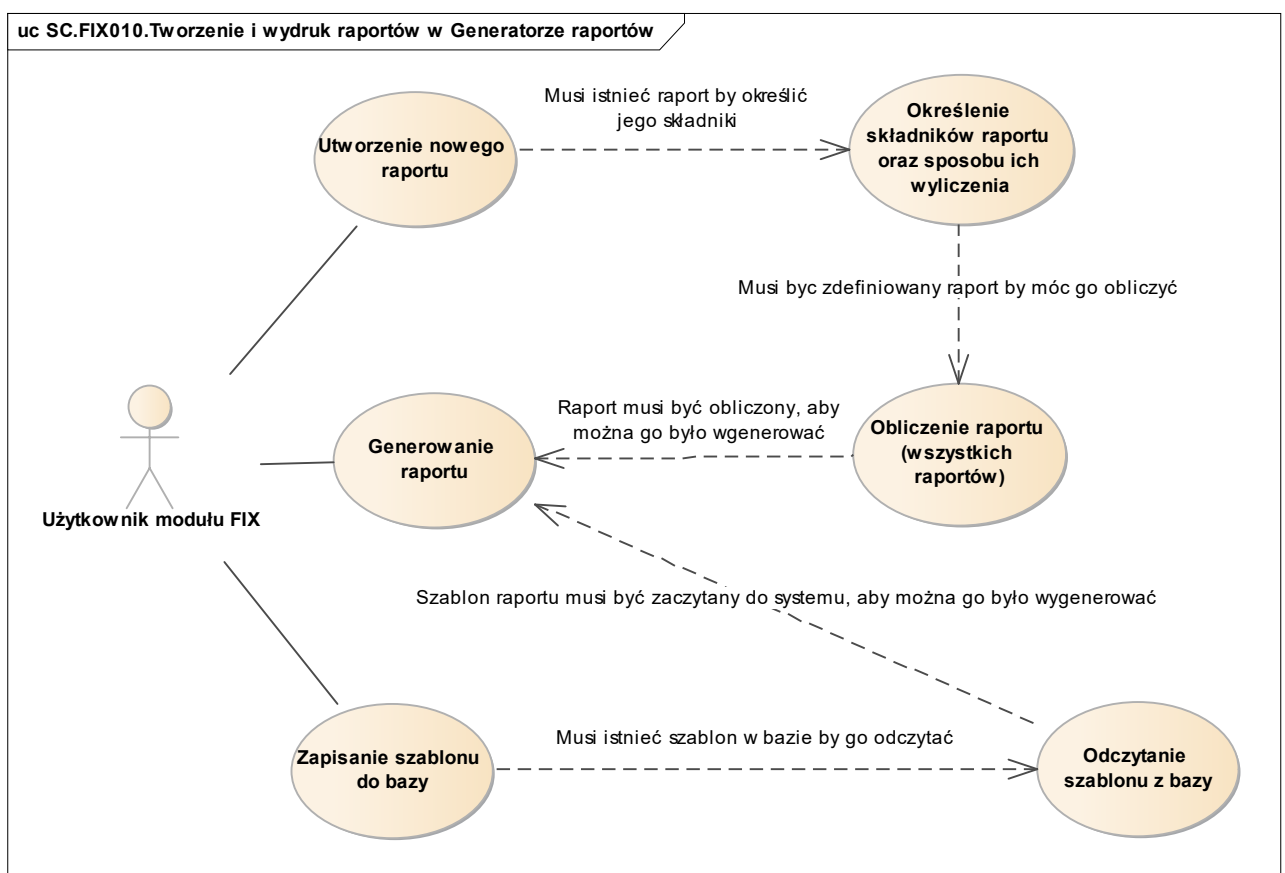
uc SC.FIX010.Tworzenie i wydruk raportów w Generatorze raportów

Utworzenie nowego raportu

Musi istnieć raport by określić jego składniki

Określenie składników raportu oraz sposobu ich wyliczenia

Musi byc zdefiniowany raport by móc go obliczyć

Raport musi być obliczony, aby można go było wgenerować

Generowanie raportu

Obliczenie raportu (wszystkich raportów)

Użytkownik modułu FIX

Szablon raportu musi być zaczytany do systemu, aby można go było wygenerować

Zapisanie szablonu do bazy

Musi istnieć szablon w bazie by go odczytać

Odczytanie szablonu z bazy